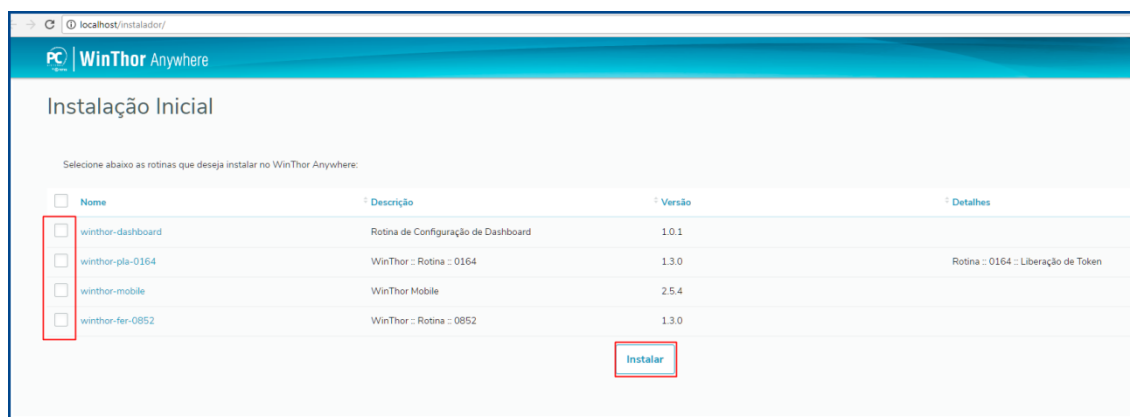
localhost/instalador/

PC | WinThor Anywhere

Instalação Inicial

Selecione abaixo as rotinas que deseja instalar no WinThor Anywhere:

| Nome | Descrição | Versão | Detalhes |
|---|---|---|---|
| winthor-dashboard | Rotina de Configuração de Dashboard | 1.0.1 | |
| winthor-pla-0164 | WinThor :: Rotina :: 0164 | 1.3.0 | Rotina :: 0164 :: Liberação de Token |
| winthor-mobile | WinThor Mobile | 2.5.4 | |
| winthor-fer-0852 | WinThor :: Rotina :: 0852 | 1.3.0 | |

Instalar